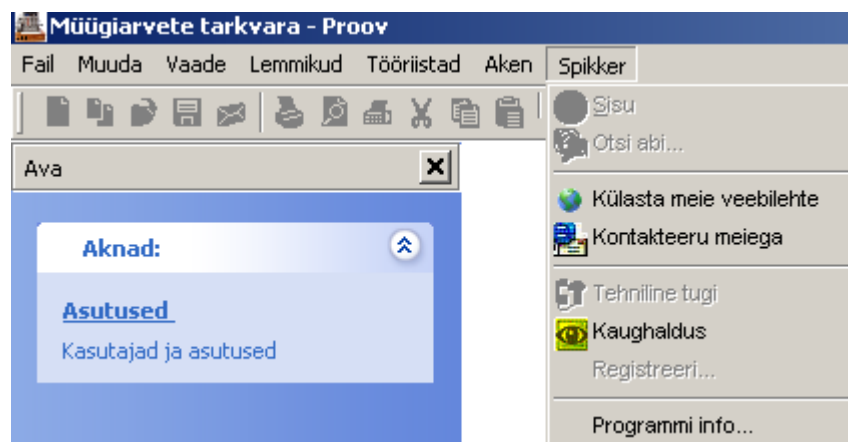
Müügiarvete tarkvara - Proov

Fail Muuda Vaade Lemmikud Tööriistad Aken Spikker

Ava

Aknad:

Asutused

Kasutajad ja asutused

Sisu
Otsi abi...
Külasta meie veebilehte
Kontakteeru meiega
Tehniline tugi
Kaughaldus
Registreeri...
Programmi info...